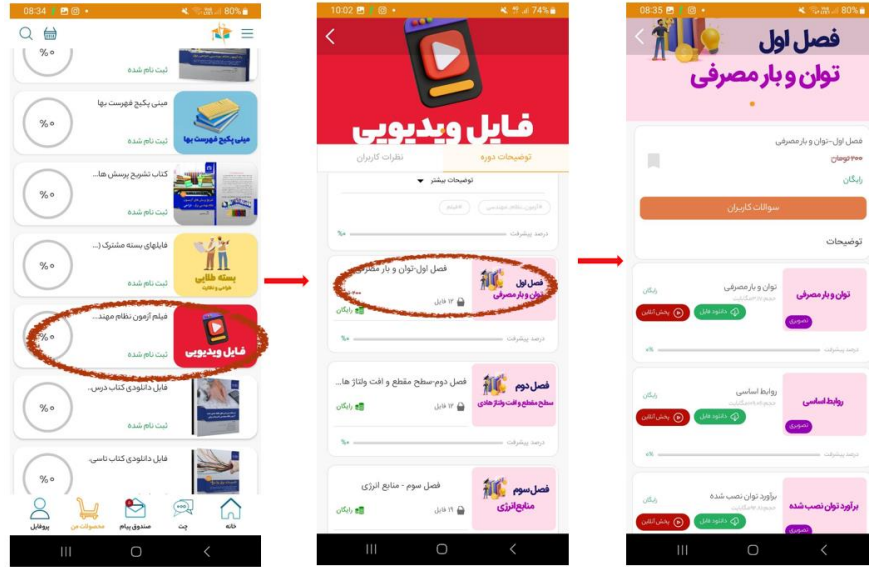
08:34 80%

%۰
ثبت نام شده

مینی پکیج فهرست بها
مینی پکیج فهرست بها
%۰
ثبت نام شده

کتاب تشریح پرسش ها...
%۰
ثبت نام شده

فایلهای بسته مشترک (...
بسته طلایی
%۰
ثبت نام شده

فیلم آزمون نظام مهند...
فایل ویدیویی
%۰
ثبت نام شده

فایل دانلودی کتاب درس...
%۰
ثبت نام شده

فایل دانلودی کتاب ناسی...
%۰

پروفایل محصولات من صندوق پیام چت خانه

10:02 74%

فایل ویدیویی
توضیحات دوره نظرات کاربران
توضیحات بیشتر
درصد پیشرفت %۰

فصل اول-توان و بار مصرفی
فصل اول توان و بار مصرفی
۱۳ فایل
رایگان
درصد پیشرفت %۰

فصل دوم-سطح مقطع و افت ولتاژ ها...
فصل دوم سطح مقطع و افت ولتاژ هادی
۱۳ فایل
رایگان
درصد پیشرفت %۰

فصل سوم - منابع انرژی
فصل سوم منابع انرژی
۱۱ فایل
رایگان

08:35 80%

فصل اول
توان و بار مصرفی

فصل اول-توان و بار مصرفی
۲۰۰ تومان
رایگان
سوالات کاربران
توضیحات

توان و بار مصرفی
توان و بار مصرفی
رایگان
دانلود فایل پخش آنلاین
تصویری
درصد پیشرفت %۰

روابط اساسی
روابط اساسی
رایگان
دانلود فایل پخش آنلاین
تصویری
درصد پیشرفت %۰

برآورد توان نصب شده
برآورد توان نصب شده
دانلود فایل پخش آنلاین
تصویری